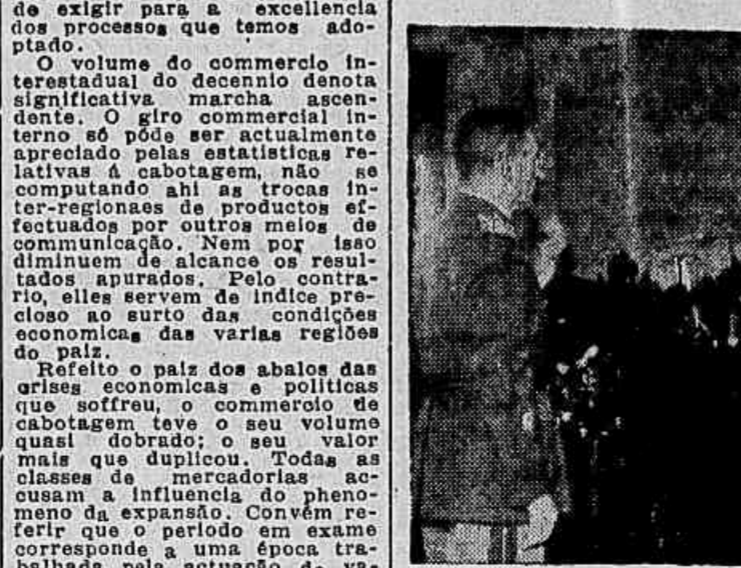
de exigir para a excellencia dos processos que temos adoptado.

O volume do commercio interestadual do decennio denota significativa marcha ascendente. O giro commercial interno só póde ser actualmente apreciado pelas estatisticas relativas á cabotagem, não se computando ahi as trocas inter-regionaes de productos effectuados por outros meios de communicação. Nem por isso diminuem de alcance os resultados apurados. Pelo contrario, elles servem de indice precioso ao surto das condições economicas das varias regiões do paiz.

Refeito o paiz dos abalos das crises economicas e politicas que soffreu, o commercio de cabotagem teve o seu volume quasi dobrado; o seu valor mais que duplicou. Todas as classes de mercadorias accusam a influencia do phenomeno da expansão. Convém referir que o periodo em exame corresponde a uma época trabalhada pela actuação de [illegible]